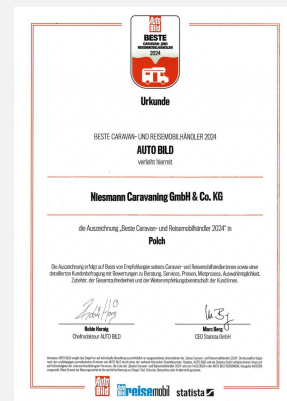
AUTO BILD
BESTE
CARAVAN- UND REISEMOBILHÄNDLER
2024

Urkunde

BESTE CARAVAN- UND REISEMOBILHÄNDLER 2024

AUTO BILD

verleiht hiermit

Niesmann Caravaning GmbH & Co. KG

die Auszeichnung „Beste Caravan- und Reisemobilhändler 2024" in

Polch

Die Auszeichnung erfolgt auf Basis von Empfehlungen seitens Caravan- und Reisemobilhändlerinnen sowie einer detaillierten Kundenbefragung mit Bewertungen in Beratung, Services, Preisen, Metzprozess, Auswahlmöglichkeit, Zubehör, der Gesamtzufriedenheit und der Weiterempfehlungsbereitschaft der Kund:innen.

Robin Hornig
Chefredakteur AUTO BILD

Marc Berg
CEO Statista GmbH

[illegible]

AUTO BILD reisemobil statista